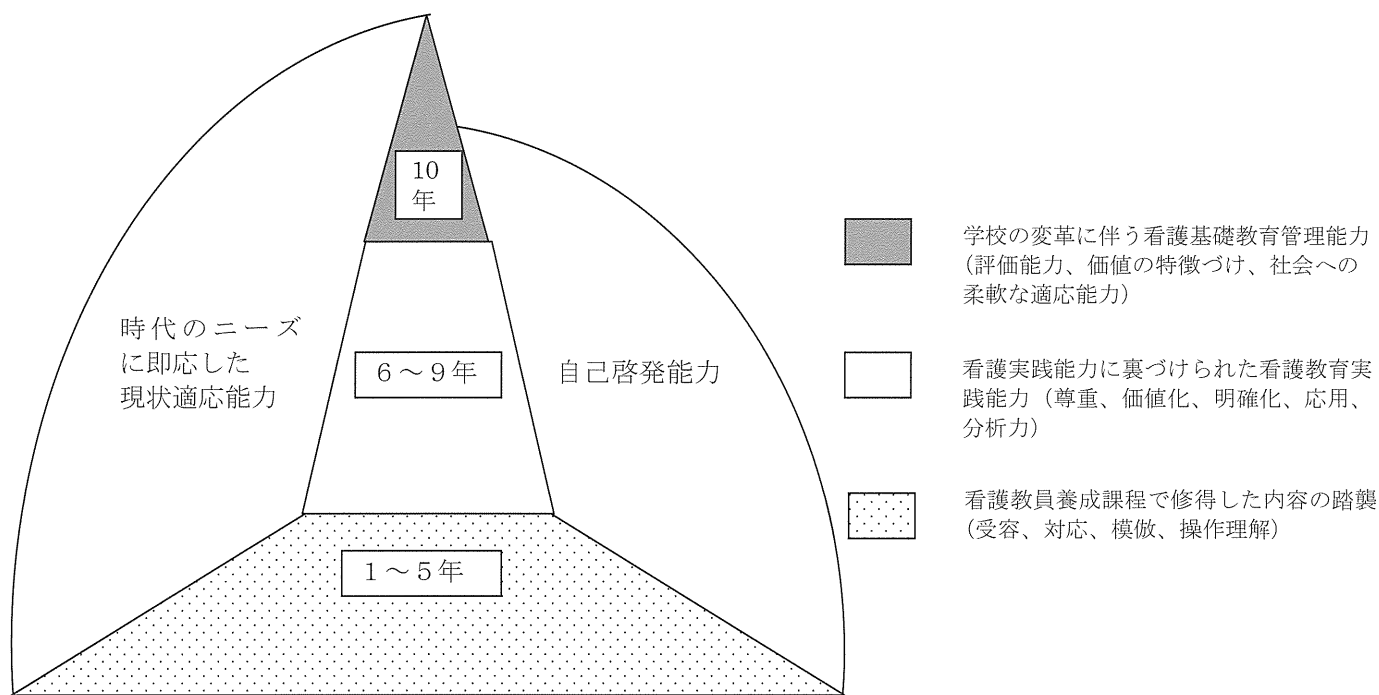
10
年

時代のニーズに即応した現状適応能力

6～9年

自己啓発能力

1～5年

学校の変革に伴う看護基礎教育管理能力（評価能力、価値の特徴づけ、社会への柔軟な適応能力）

看護実践能力に裏づけられた看護教育実践能力（尊重、価値化、明確化、応用、分析力）

看護教員養成課程で修得した内容の踏襲（受容、対応、模倣、操作理解）